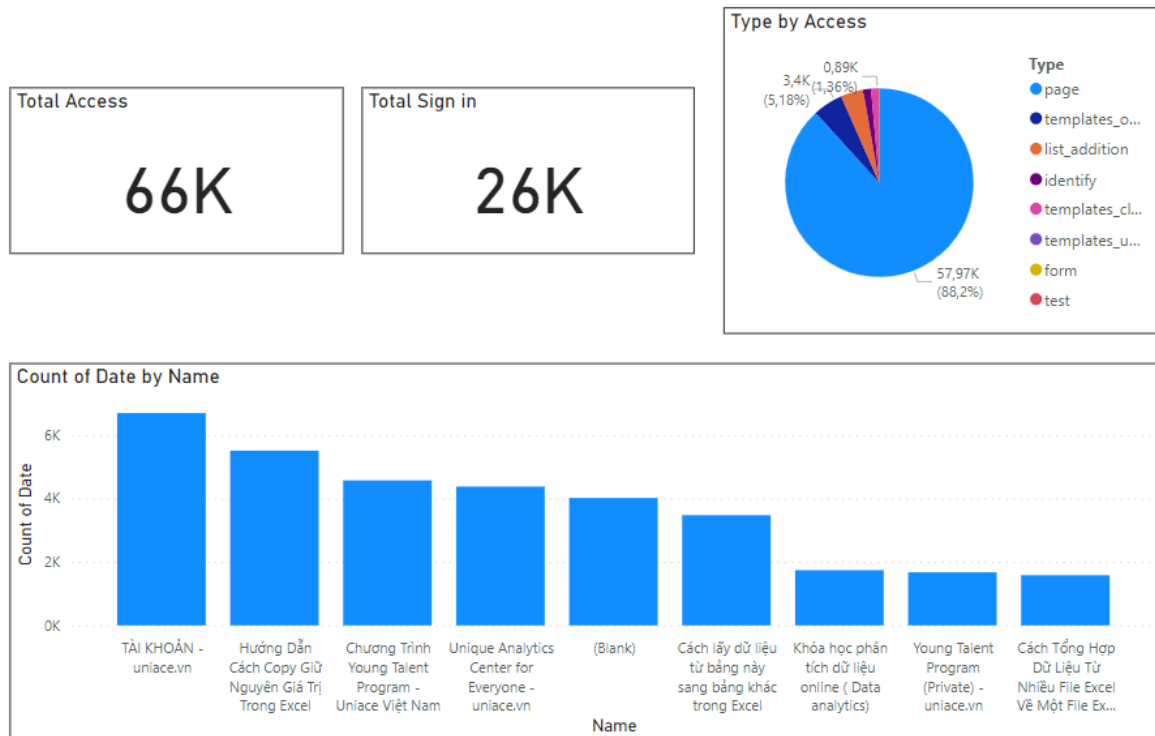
Total Access

66K

Total Sign in

26K

Type by Access

3,4K (5,18%)

0,89K (1,36%)

57,97K (88,2%)

Type
page
templates_o...
list_addition
identify
templates_cl...
templates_u...
form
test

Count of Date by Name

Count of Date

6K
4K
2K
0K

TÀI KHOẢN - uniace.vn
Hướng Dẫn Cách Copy Giữ Nguyên Giá Trị Trong Excel
Chương Trình Young Talent Program - Uniace Việt Nam
Unique Analytics Center for Everyone - uniace.vn
(Blank)
Cách lấy dữ liệu từ bảng này sang bảng khác trong Excel
Khóa học phân tích dữ liệu online ( Data analytics)
Young Talent Program (Private) - uniace.vn
Cách Tổng Hợp Dữ Liệu Từ Nhiều File Excel Về Một File Ex...

Name